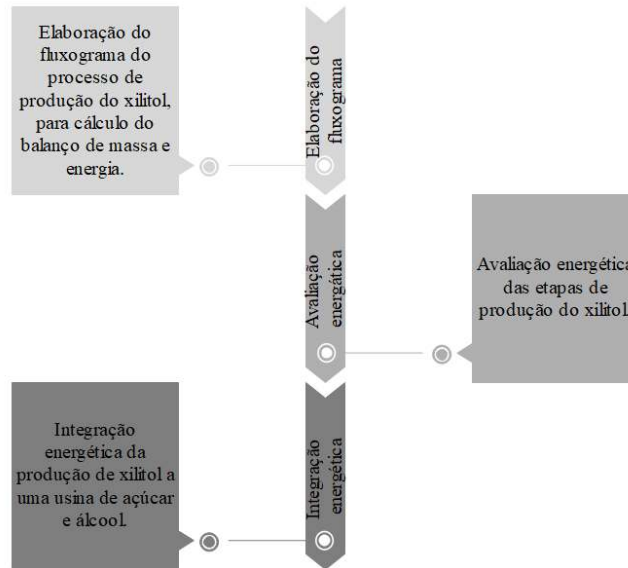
Elaboração do fluxograma do processo de produção do xilitol, para cálculo do balanço de massa e energia.

Elaboração do fluxograma

Avaliação energética

Avaliação energética das etapas de produção do xilitol.

Integração energética da produção de xilitol a uma usina de açúcar e álcool.

Integração energética